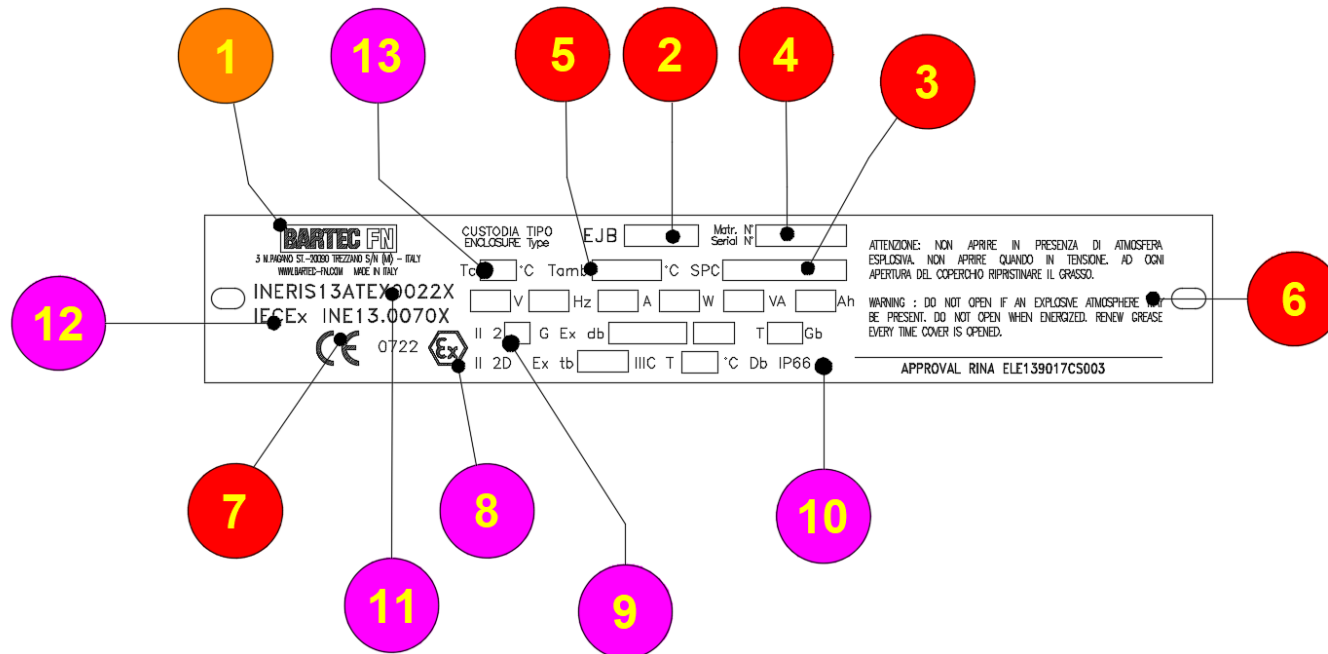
1 13 5 2 4 3

BARTEC FN
3 M.PAGANO ST.-20090 TREZZANO S/N (MI) - ITALY
WWW.BARTEC-FN.COM MADE IN ITALY

CUSTODIA TIPO
ENCLOSURE Type
EJB
Matr. N°
Serial N°

Tc °C Tamb °C SPC

INERIS13ATEX0022X
IECEx INE13.0070X

V Hz A W VA Ah

II 2 G Ex db T Gb

CE 0722 II 2D Ex tb IIIC T °C Db IP66

ATTENZIONE: NON APRIRE IN PRESENZA DI ATMOSFERA ESPLOSIVA. NON APRIRE QUANDO IN TENSIONE. AD OGNI APERTURA DEL COPERCHIO RIPRISTINARE IL GRASSO.

WARNING : DO NOT OPEN IF AN EXPLOSIVE ATMOSPHERE MAY BE PRESENT. DO NOT OPEN WHEN ENERGIZED. RENEW GREASE EVERY TIME COVER IS OPENED.

APPROVAL RINA ELE139017CS003

12 6

7 8 10

11 9